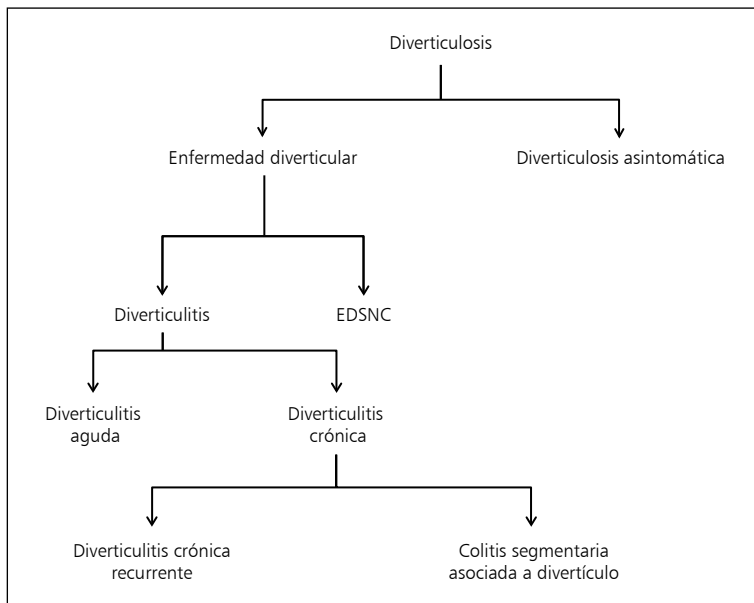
Diverticulosis

Enfermedad diverticular

Diverticulosis asintomática

Diverticulitis

EDSNC

Diverticulitis aguda

Diverticulitis crónica

Diverticulitis crónica recurrente

Colitis segmentaria asociada a divertículo